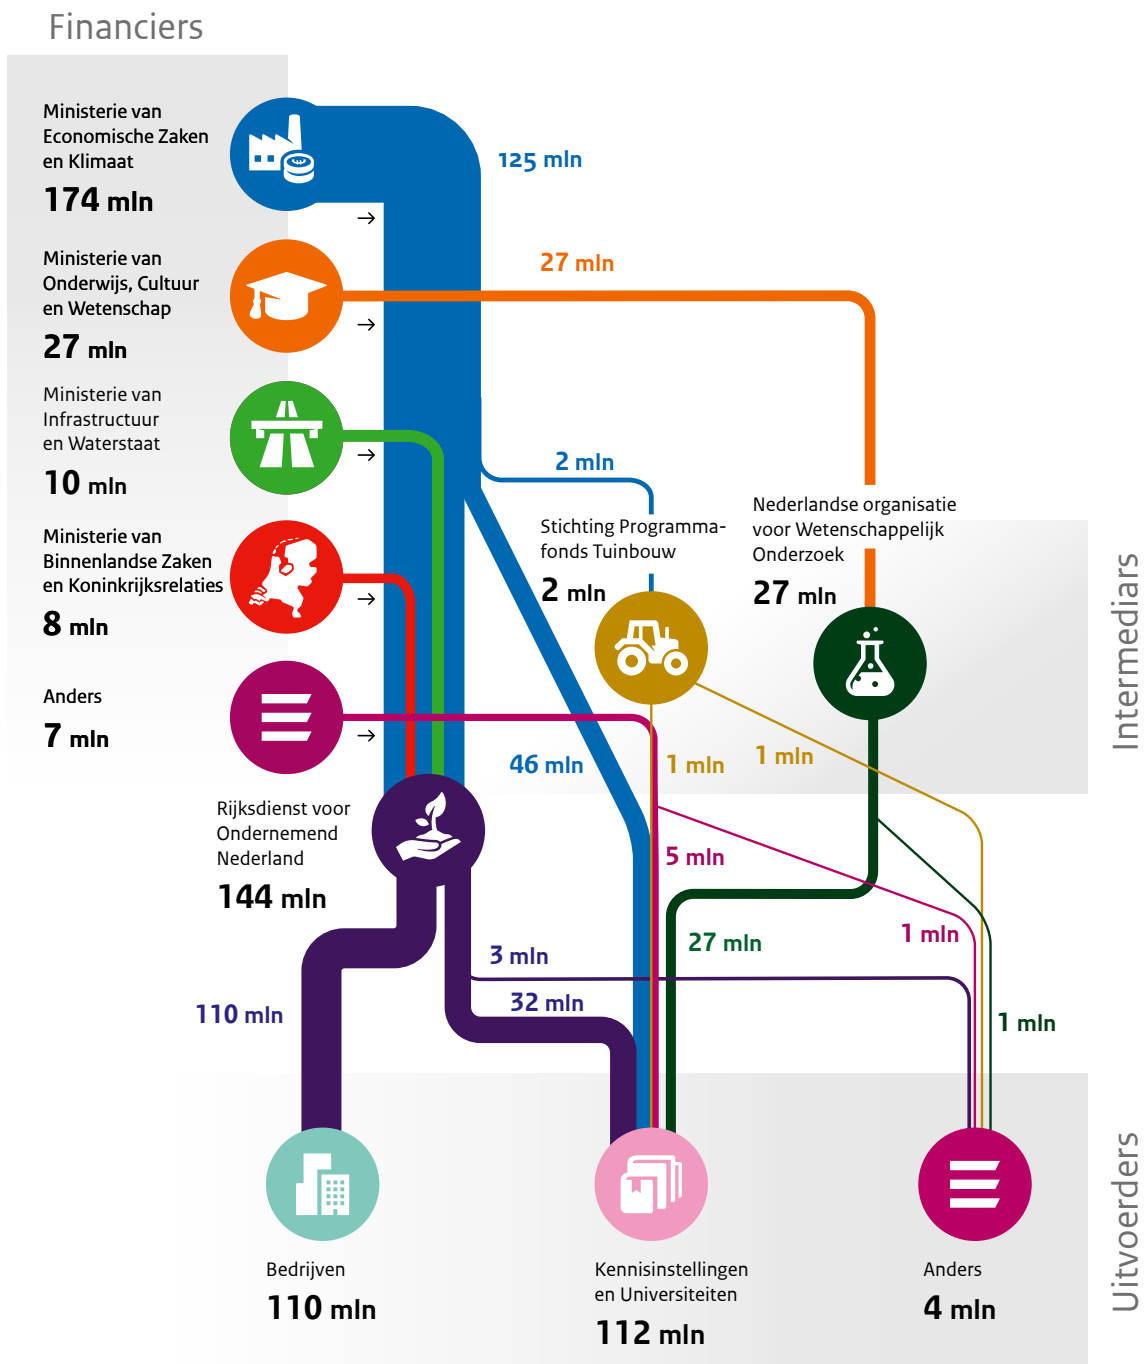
Financiers

Ministerie van Economische Zaken en Klimaat
174 mln

Ministerie van Onderwijs, Cultuur en Wetenschap
27 mln

Ministerie van Infrastructuur en Waterstaat
10 mln

Ministerie van Binnenlandse Zaken en Koninkrijksrelaties
8 mln

Anders
7 mln

125 mln

27 mln

2 mln

Stichting Programmafonds Tuinbouw
2 mln

Nederlandse organisatie voor Wetenschappelijk Onderzoek
27 mln

Intermediairs

46 mln

1 mln

1 mln

Rijksdienst voor Ondernemend Nederland
144 mln

5 mln

27 mln

1 mln

3 mln

32 mln

110 mln

1 mln

Uitvoerders

Bedrijven
110 mln

Kennisinstellingen en Universiteiten
112 mln

Anders
4 mln